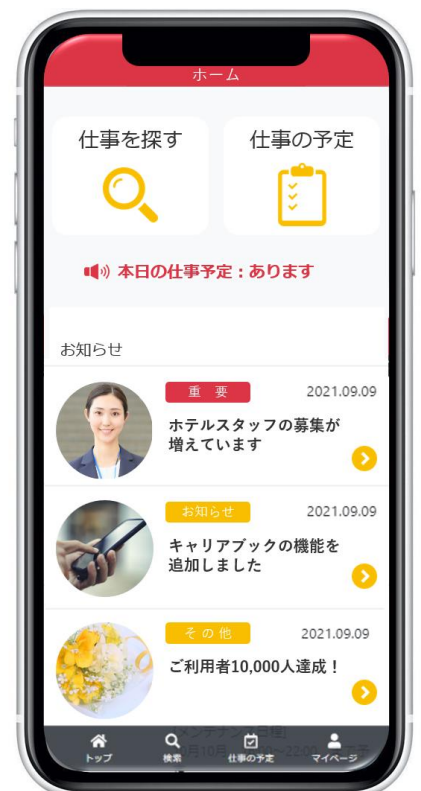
ホーム

仕事を探す

仕事の予定

本日の仕事予定：あります

お知らせ

重 要
2021.09.09
ホテルスタッフの募集が増えています

お知らせ
2021.09.09
キャリアブックの機能を追加しました

その他
2021.09.09
ご利用者10,000人達成！

[メンテナンス予定]
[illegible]月10日 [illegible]～22:00 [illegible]

トップ
検索
仕事の予定
マイページ